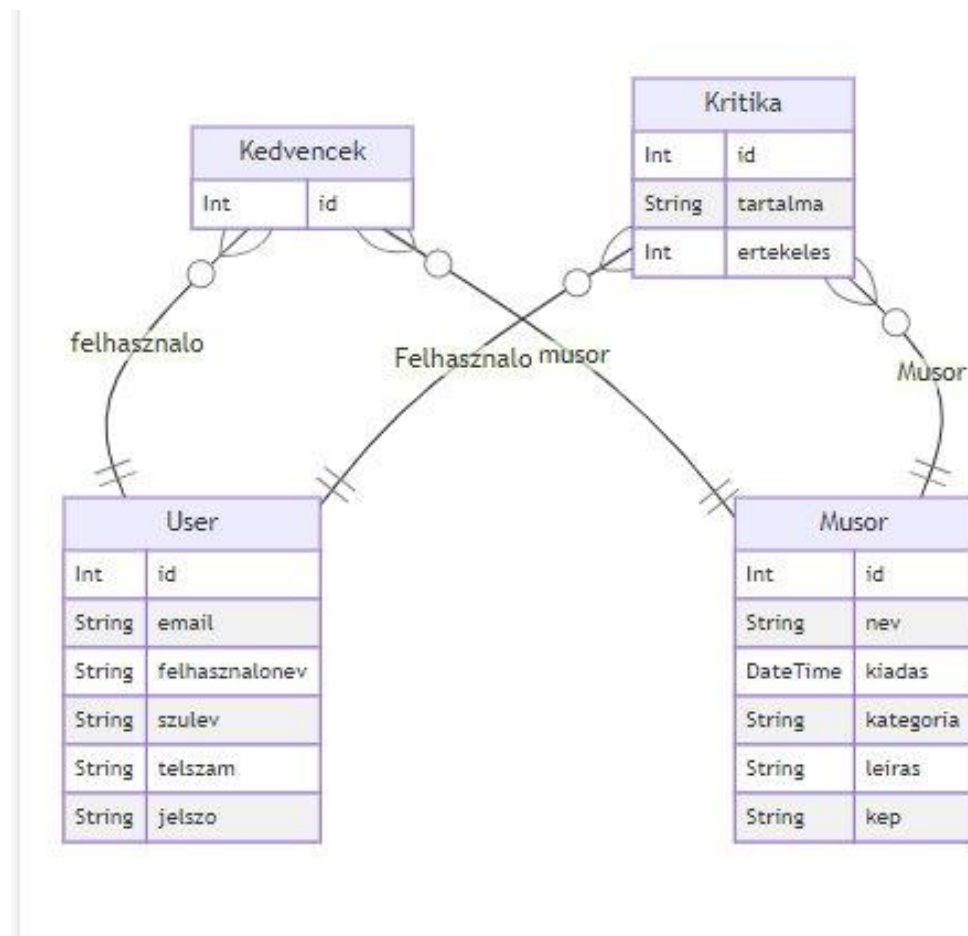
Kritika

| Int | id |
|---|---|
| String | tartalma |
| Int | ertekeles |

Kedvencek

| Int | id |
|---|---|

felhasznalo

Felhasznalo

musor

Musor

User

| Int | id |
|---|---|
| String | email |
| String | felhasznalonev |
| String | szulev |
| String | telszam |
| String | jelszo |

Musor

| Int | id |
|---|---|
| String | nev |
| DateTime | kiadas |
| String | kategoria |
| String | leiras |
| String | kep |